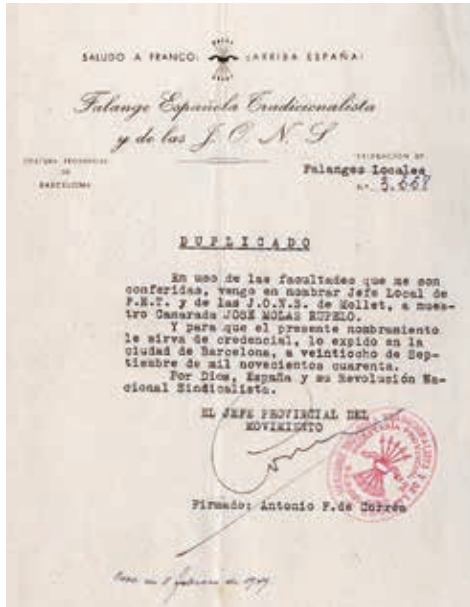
SALUDO A FRANCO: ¡ARRIBA ESPAÑA!

Falange Española Tradicionalista y de las J.O.N.S.

JEFATURA PROVINCIAL DE BARCELONA

DELEGACION DE Falanges Locales N.º 3.067

DUPLICADO

En uso de las facultades que me son conferidas, vengo en nombrar Jefe Local de F.E.T. y de las J.O.N.S. de Mollet, a nuestro Camarada JOSE MOLAS RUFELO.

Y para que el presente nombramiento le sirva de credencial, lo expido en la ciudad de Barcelona, a veintiocho de Septiembre de mil novecientos cuarenta.

Por Dios, España y su Revolución Nacional Sindicalista.

EL JEFE PROVINCIAL DEL MOVIMIENTO

Firmado: Antonio F.de Correa

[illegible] 1 febrero de 1941